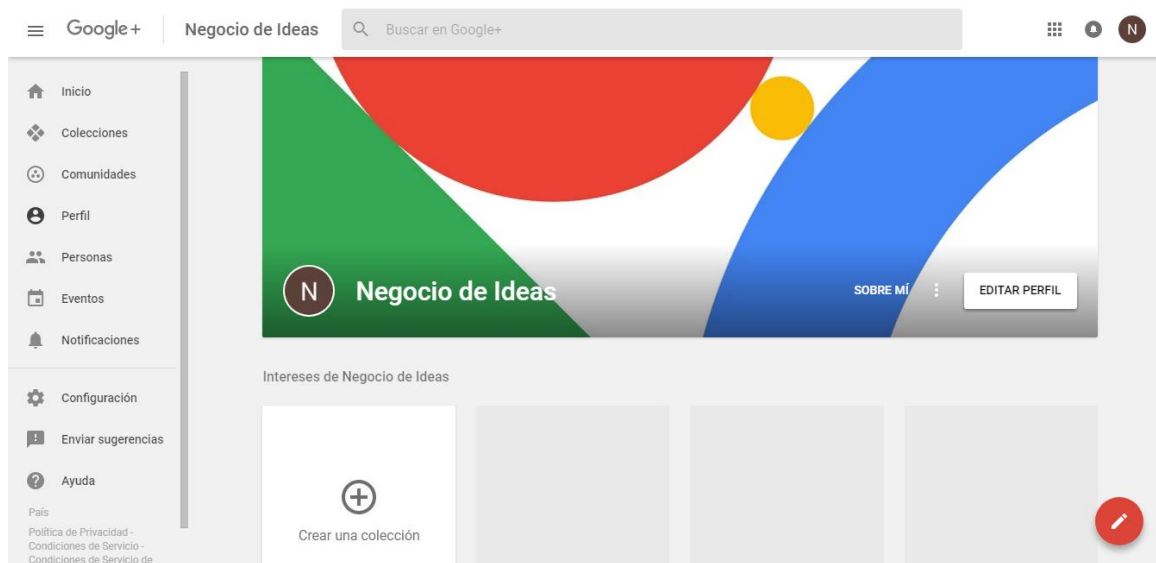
Google+ Negocio de Ideas Buscar en Google+

N

Inicio
Colecciones
Comunidades
Perfil
Personas
Eventos
Notificaciones

Configuración
Enviar sugerencias
Ayuda

País
Política de Privacidad - Condiciones de Servicio - Condiciones de Servicio de

N Negocio de Ideas

SOBRE MÍ

EDITAR PERFIL

Intereses de Negocio de Ideas

Crear una colección